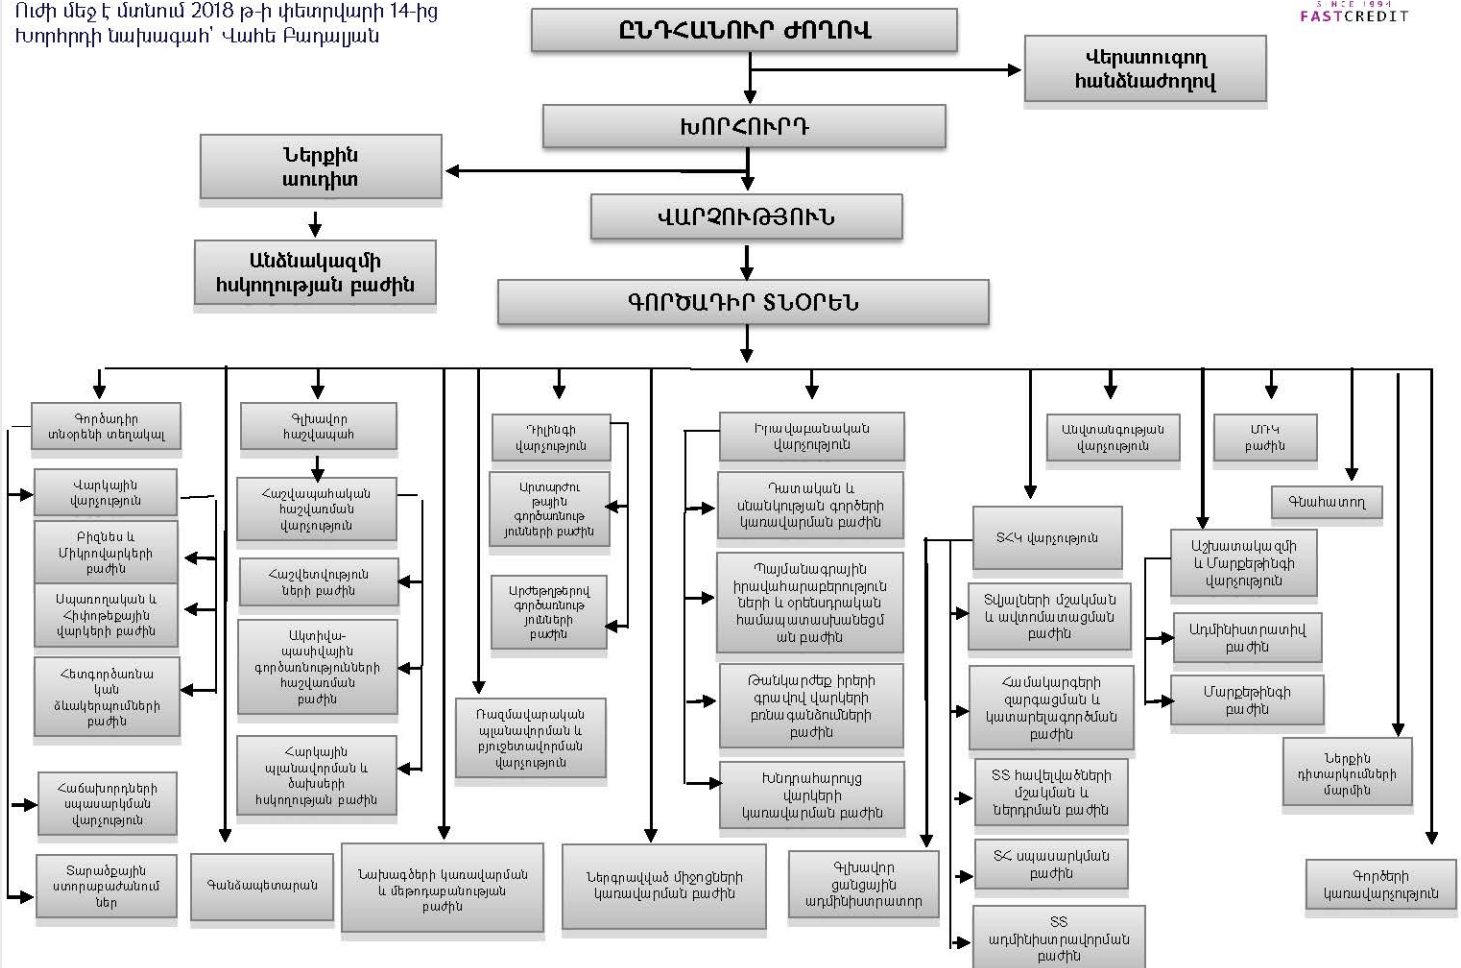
Ուժի մեջ է մտնում 2018 թ-ի փետրվարի 14-ից
Խորհրդի նախագահ՝ Վահե Բաղդալյան

SINCE 1994
FASTCREDIT

ԸՆԴՀԱՆՈՒՐ ԺՈՂՈՎ

Վերստուգող հանձնաժողով

ԽՈՐՀՈՒՐԴ

Ներքին աուդիտ

Անձնակազմի հսկողության բաժին

ՎԱՐՉՈՒԹՅՈՒՆ

ԳՈՐԾԱԴԻՐ ՏՆՕՐԵՆ

Գործադիր տնօրենի տեղակալ

Վարկային վարչություն

Բիզնես և Միկրովարկերի բաժին

Սպառողական և Հիփոթեքային վարկերի բաժին

Հետգործառնական ձևակերպումների բաժին

Հաճախորդների սպասարկման վարչություն

Տարածքային ստորաբաժանումներ

Գլխավոր հաշվապահ

Հաշվապահական հաշվառման վարչություն

Հաշվետվությունների բաժին

Ակտիվ-պասիվային գործառնությունների հաշվառման բաժին

Հարկային պլանավորման և ծախսերի հսկողության բաժին

Գանձապետարան

Նախագծերի կառավարման և մեթոդաբանության բաժին

Դիլինգի վարչություն

Արտարժութային գործառնությունների բաժին

Արժեթղթերով գործառնությունների բաժին

Ռազմավարական պլանավորման և բյուջետավորման վարչություն

Ներգրավված միջոցների կառավարման բաժին

Իրավաբանական վարչություն

Դատական և սնանկության գործերի կառավարման բաժին

Պայմանագրային իրավահարաբերությունների և օրենսդրական համապատասխանեցման բաժին

Թանկարժեք իրերի գրավով վարկերի բռնագանձումների բաժին

Խնդրահարույց վարկերի կառավարման բաժին

Գլխավոր ցանցային ադմինիստրատոր

Անվտանգության վարչություն

ՏՀԿ վարչություն

Ծրագրերի մշակման և ավտոմատացման բաժին

Համակարգերի զարգացման և կատարելագործման բաժին

ՏՏ համալիրների մշակման և ներդրման բաժին

ՏՀ սպասարկման բաժին

ՏՏ ադմինիստրավորման բաժին

ՄՌԿ բաժին

Գնահատող

Աշխատակազմի և Մարքեթինգի վարչություն

Ադմինիստրատիվ բաժին

Մարքեթինգի բաժին

Ներքին դիտարկումների մարմին

Գործերի կառավարչություն